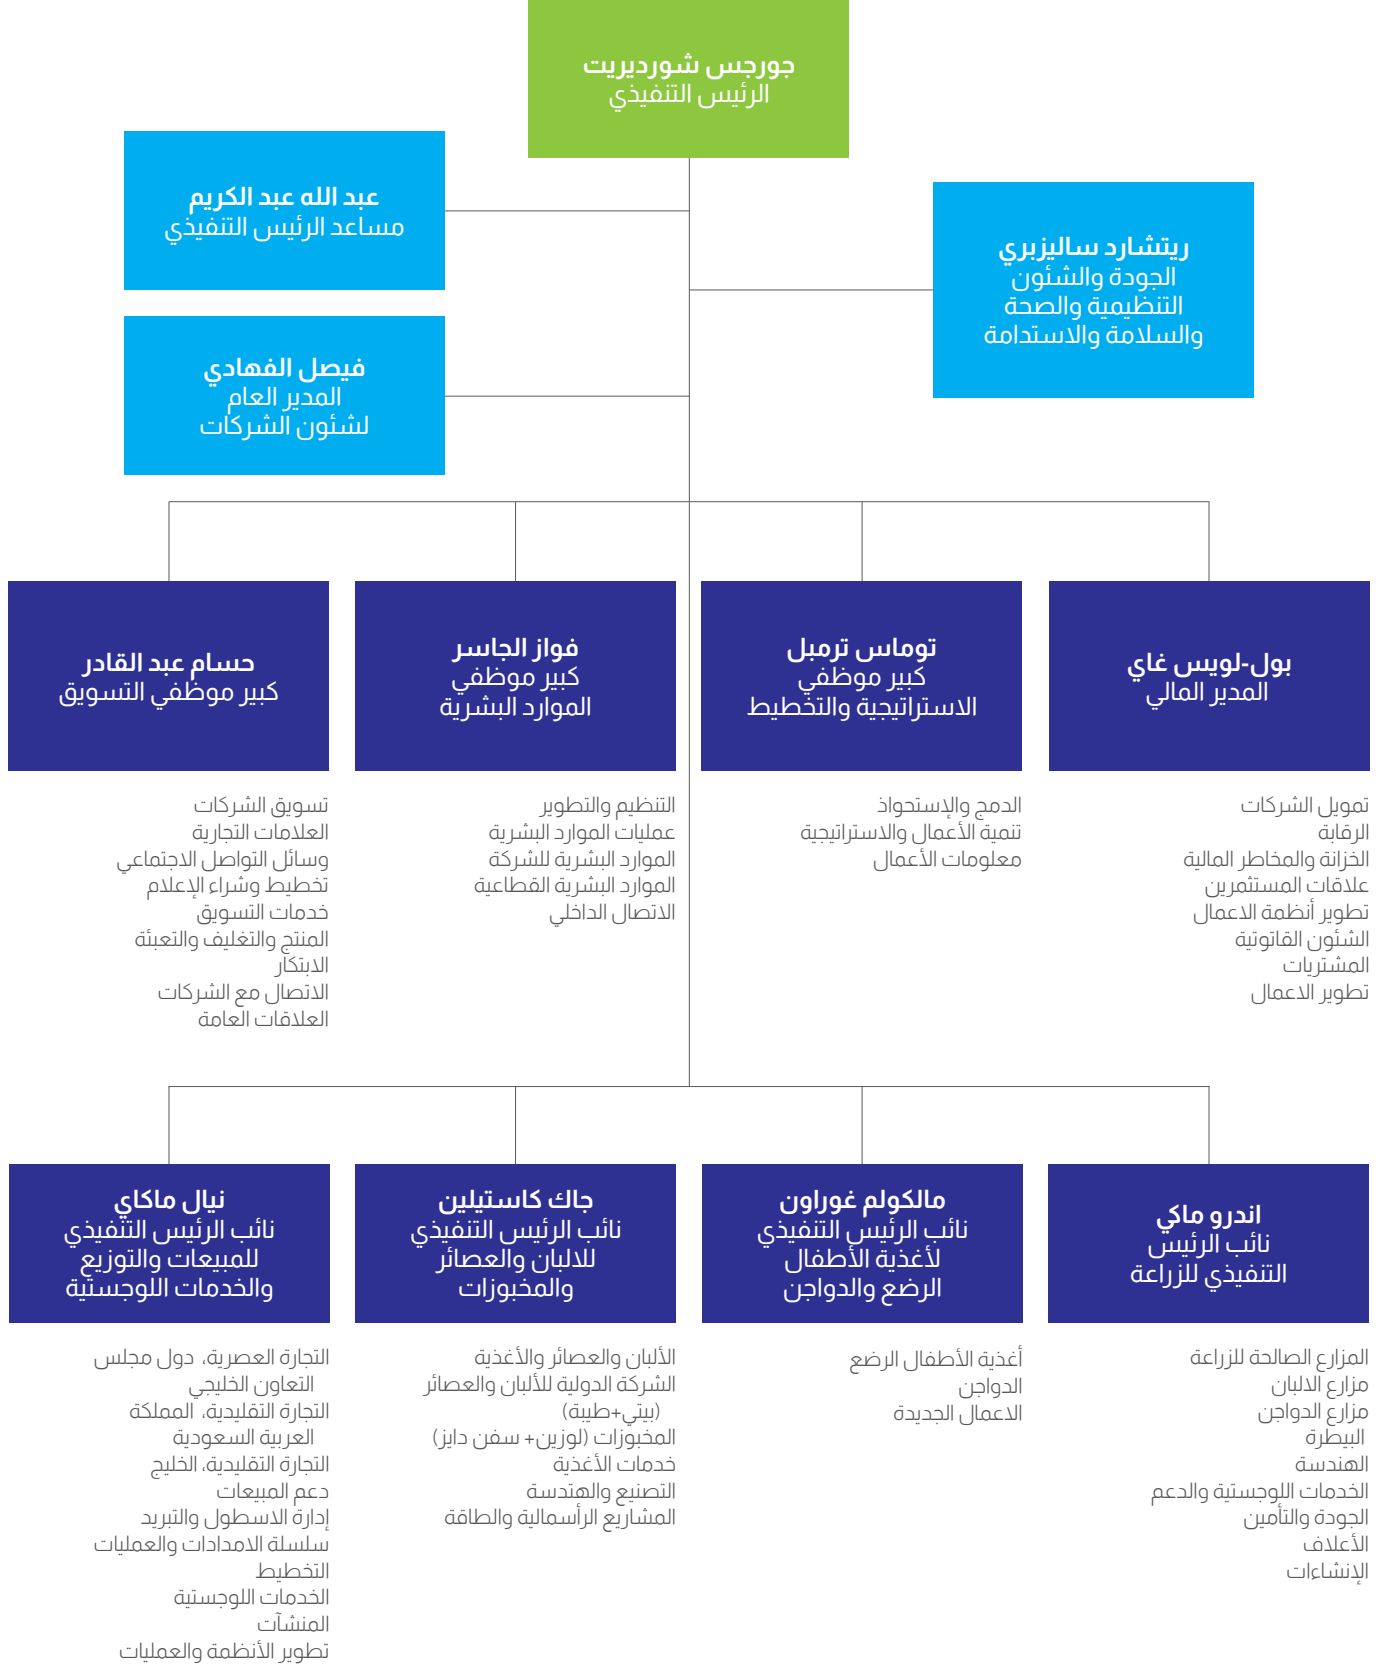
جورجس شورديريت
الرئيس التنفيذي

عبد الله عبد الكريم
مساعد الرئيس التنفيذي

ريتشارد ساليزبري
الجودة والشؤون التنظيمية والصحة والسلامة والاستدامة

فيصل الفهادي
المدير العام لشؤون الشركات

بول-لويس غاي
المدير المالي

تمويل الشركات
الرقابة
الخزانة والمخاطر المالية
علاقات المستثمرين
تطوير أنظمة الاعمال
الشؤون القانونية
المشتريات
تطوير الاعمال

توماس ترمبل
كبير موظفي الاستراتيجية والتخطيط

الدمج والإستحواذ
تنمية الأعمال والاستراتيجية
معلومات الأعمال

فواز الجاسر
كبير موظفي الموارد البشرية

التنظيم والتطوير
عمليات الموارد البشرية
الموارد البشرية للشركة
الموارد البشرية القطاعية
الاتصال الداخلي

حسام عبد القادر
كبير موظفي التسويق

تسويق الشركات
العلامات التجارية
وسائل التواصل الاجتماعي
تخطيط وشراء الإعلام
خدمات التسويق
المنتج والتغليف والتعبئة
الابتكار
الاتصال مع الشركات
العلاقات العامة

اندرو ماكي
نائب الرئيس التنفيذي للزراعة

المزارع الصالحة للزراعة
مزارع الالبان
مزارع الدواجن
البيطرة
الهندسة
الخدمات اللوجستية والدعم
الجودة والتأمين
الأعلاف
الإنشاءات

مالكولم غوراون
نائب الرئيس التنفيذي لأغذية الأطفال الرضع والدواجن

أغذية الأطفال الرضع
الدواجن
الاعمال الجديدة

جاك كاستيلين
نائب الرئيس التنفيذي للالبان والعصائر والمخبوزات

الألبان والعصائر والأغذية
الشركة الدولية للألبان والعصائر (بيتي+طيبة)
المخبوزات (لوزين+ سفن دايز)
خدمات الأغذية
التصنيع والهندسة
المشاريع الرأسمالية والطاقة

نيال ماكاي
نائب الرئيس التنفيذي للمبيعات والتوزيع والخدمات اللوجستية

التجارة العصرية، دول مجلس التعاون الخليجي
التجارة التقليدية، المملكة العربية السعودية
التجارة التقليدية، الخليج
دعم المبيعات
إدارة الاسطول والتبريد
سلسلة الامدادات والعمليات
التخطيط
الخدمات اللوجستية
المنشآت
تطوير الأنظمة والعمليات